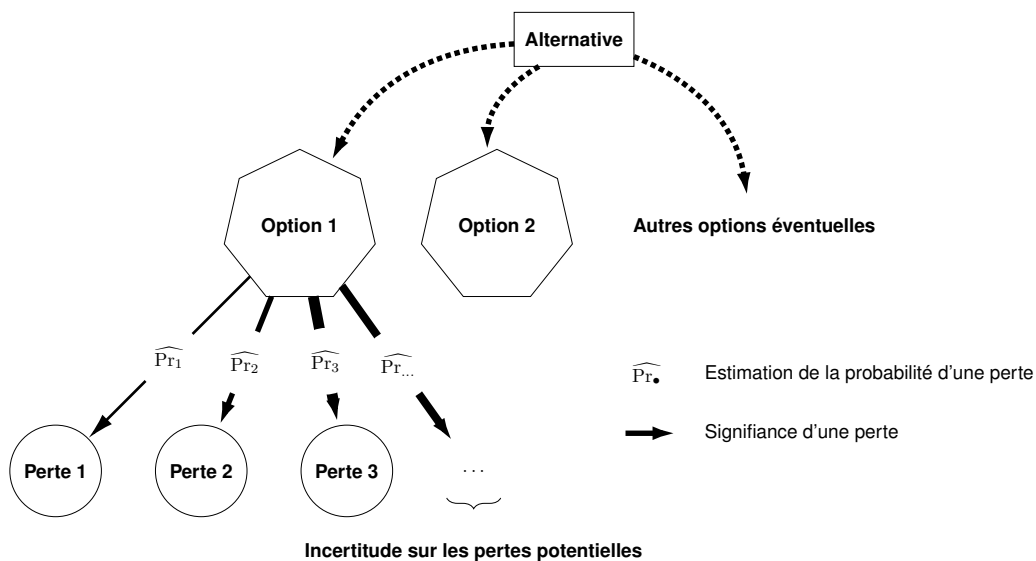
Alternative

Option 1

Option 2

Autres options éventuelles

$\widehat{\mathrm{Pr}_1}$ $\widehat{\mathrm{Pr}_2}$ $\widehat{\mathrm{Pr}_3}$ $\widehat{\mathrm{Pr}_{\dots}}$

$\widehat{\mathrm{Pr}_\bullet}$ Estimation de la probabilité d'une perte

Signifiance d'une perte

Perte 1

Perte 2

Perte 3

...

Incertitude sur les pertes potentielles